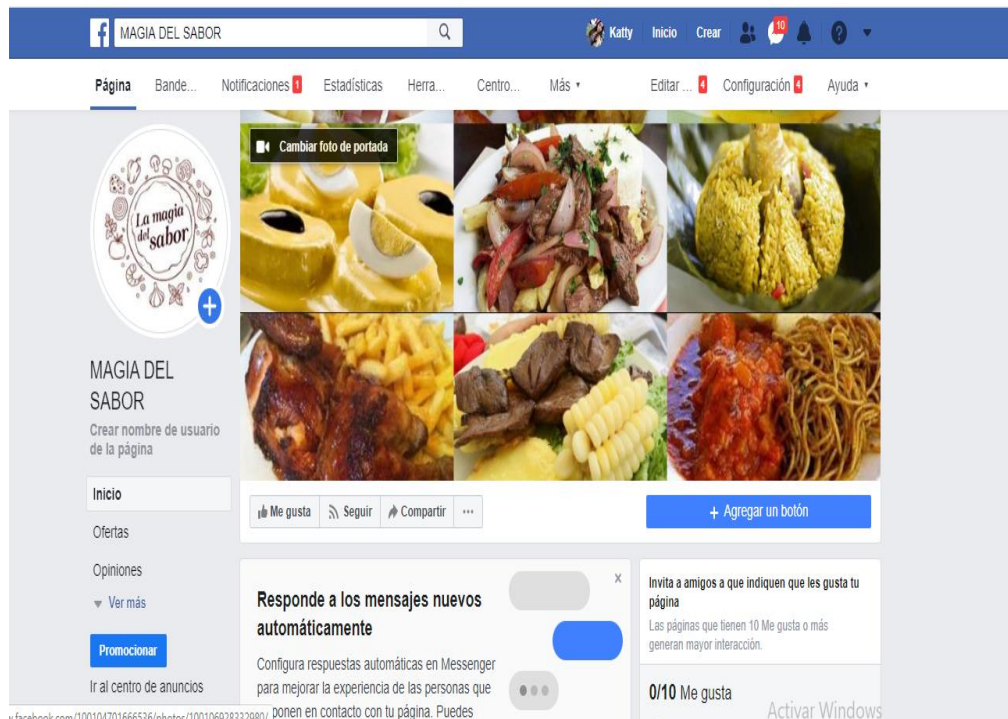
f MAGIA DEL SABOR

Katty Inicio Crear 10

Página Bande... Notificaciones 1 Estadísticas Herra... Centro... Más ▾ Editar ... 4 Configuración 4 Ayuda ▾

Cambiar foto de portada

La magia del sabor

MAGIA DEL SABOR

Crear nombre de usuario de la página

Inicio

Ofertas

Opiniones

▾ Ver más

Promocionar

Ir al centro de anuncios

Me gusta Seguir Compartir ···

+ Agregar un botón

Responde a los mensajes nuevos automáticamente

Configura respuestas automáticas en Messenger para mejorar la experiencia de las personas que se ponen en contacto con tu página. Puedes

×

Invita a amigos a que indiquen que les gusta tu página

Las páginas que tienen 10 Me gusta o más generan mayor interacción.

0/10 Me gusta

Activar Windows

facebook.com/100104701666536/photos/10010692832298/